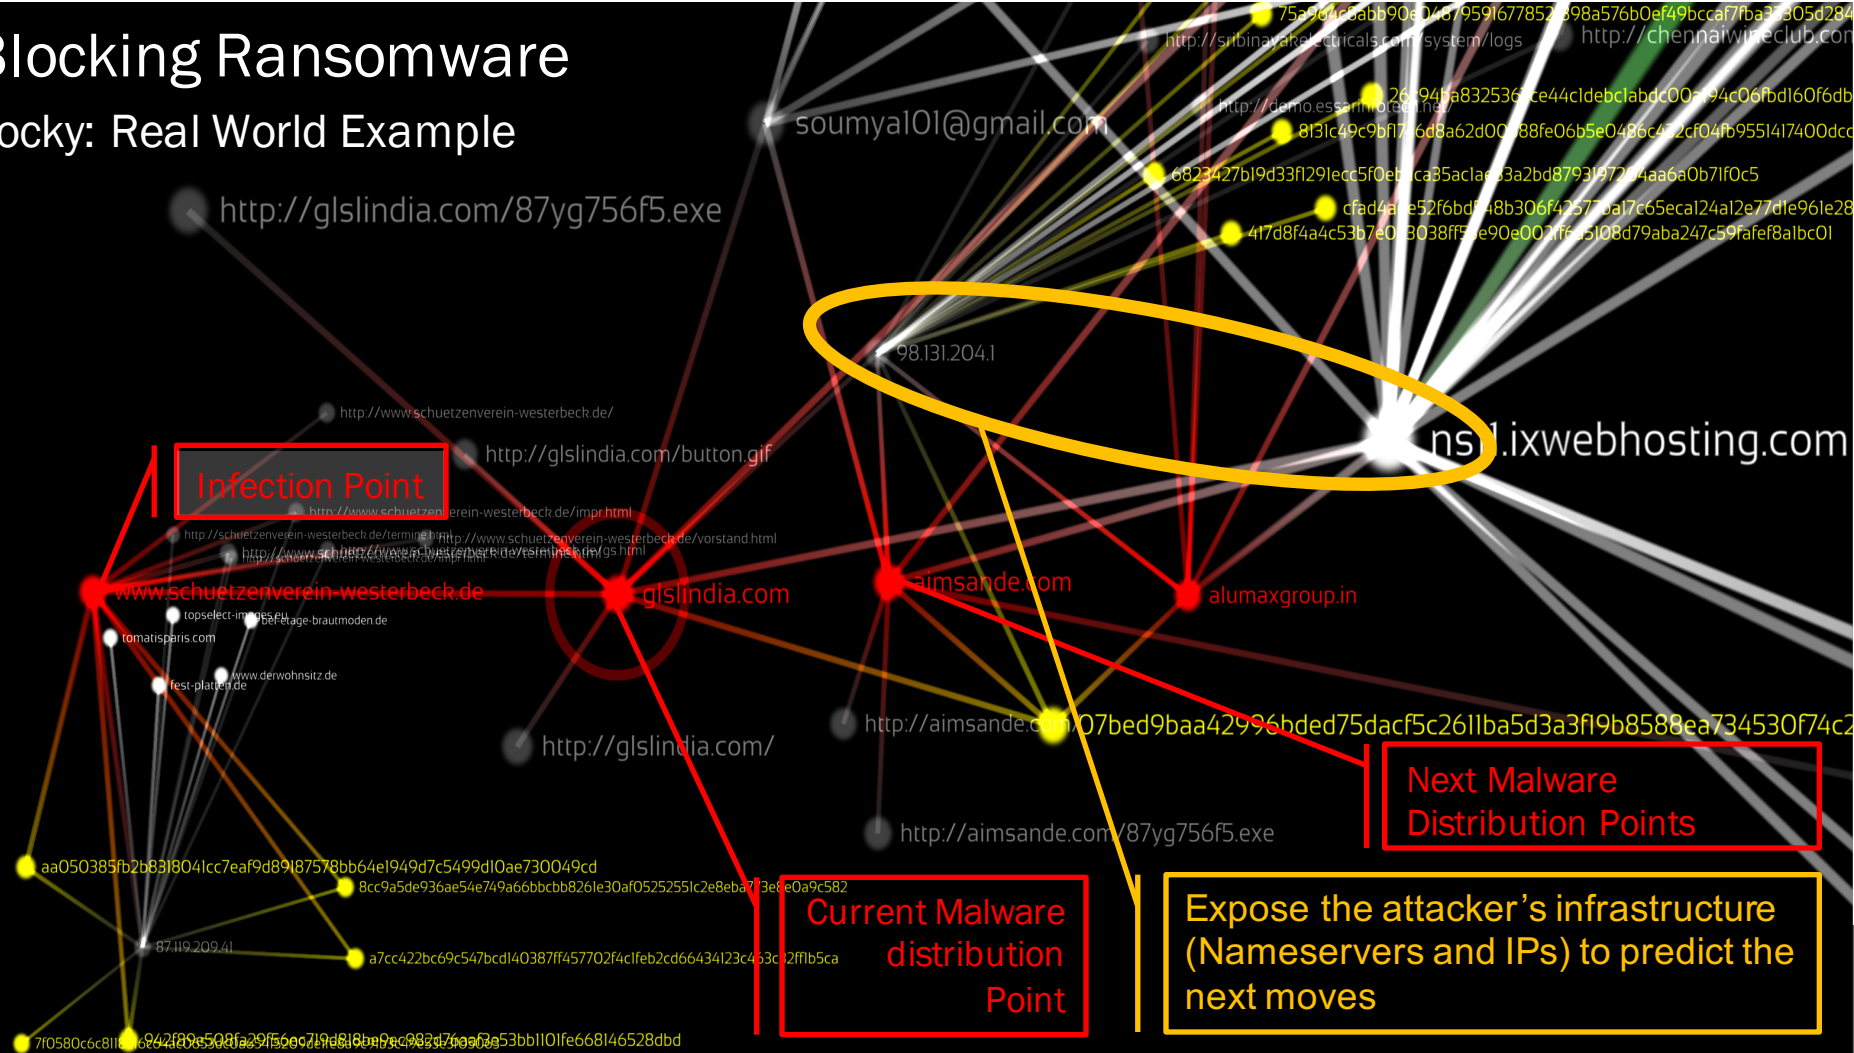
Blocking Ransomware

ocky: Real World Example

http://glslindia.com/87yg756f5.exe

soumya101@gmail.com

http://sribinayakelectricals.com/system/logs

http://chennaiwineclub.com

75a964c6abb90e04879591677852398a576b0ef49bccaf7fba33305d284

26794ba832536ce44c1debc1abdc00a94c06fbd160f6db

http://demo.essarmhotels.net

8131c49c9bf176d8a62d0088fe06b5e0486c432cf04fb9551417400dc

6823427b19d33f1291ecc5f0eb1ca35ac1ae3a2bd879319724aa6a0b71f0c5

cfad4ae52f6bd48b306f42577a17c65eca124a12e77d1e961e28

417d8f4a4c53b7e03038ff5e90e002f6a5108d79aba247c59fafef8a1bc01

98.131.204.1

ns1.ixwebhosting.com

http://www.schuetzenverein-westerbeck.de/

http://glslindia.com/button.gif

Infection Point

http://www.schuetzenverein-westerbeck.de/impr.html

http://schuetzenverein-westerbeck.de/termine.html

http://www.schuetzenverein-westerbeck.de/vorstand.html

http://www.schuetzenverein-westerbeck.de/termine.html

www.schuetzenverein-westerbeck.de

glslindia.com

aimsande.com

alumaxgroup.in

topselect-images.eu

beletage-brautmoden.de

tomatisparis.com

www.derwohnsitz.de

fest-platten.de

http://glslindia.com/

http://aimsande.com/

07bed9baa42996bded75dacf5c2611ba5d3a3f19b8588ea734530f74c2

Next Malware Distribution Points

http://aimsande.com/87yg756f5.exe

aa050385fb2b831804lcc7eaf9d89187578bb64e1949d7c5499d10ae730049cd

8cc9a5de936ae54e749a66bbcbb8261e30af0525255lc2e8eba73e8e0a9c582

Current Malware distribution Point

Expose the attacker’s infrastructure (Nameservers and IPs) to predict the next moves

87.119.209.41

a7cc422bc69c547bcd140387ff457702f4c1feb2cd66434123c453c32ff1b5ca

7f0580c6c811

53bb1101fe668146528dbd